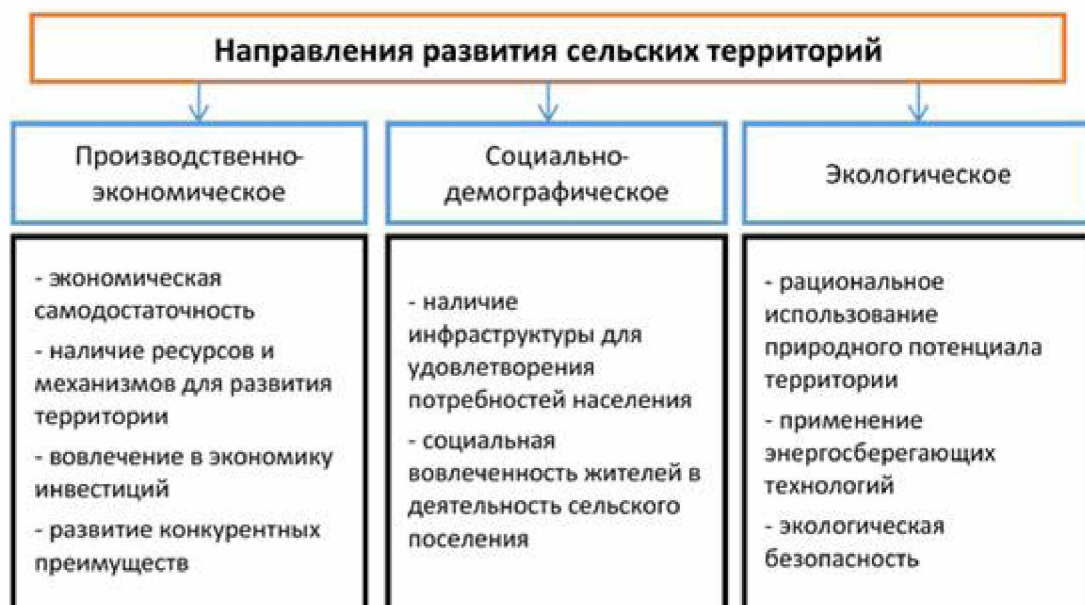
Направления развития сельских территорий

Производственно-экономическое

Социально-демографическое

Экологическое

- экономическая самодостаточность
- наличие ресурсов и механизмов для развития территории
- вовлечение в экономику инвестиций
- развитие конкурентных преимуществ

- наличие инфраструктуры для удовлетворения потребностей населения
- социальная вовлеченность жителей в деятельность сельского поселения

- рациональное использование природного потенциала территории
- применение энергосберегающих технологий
- экологическая безопасность